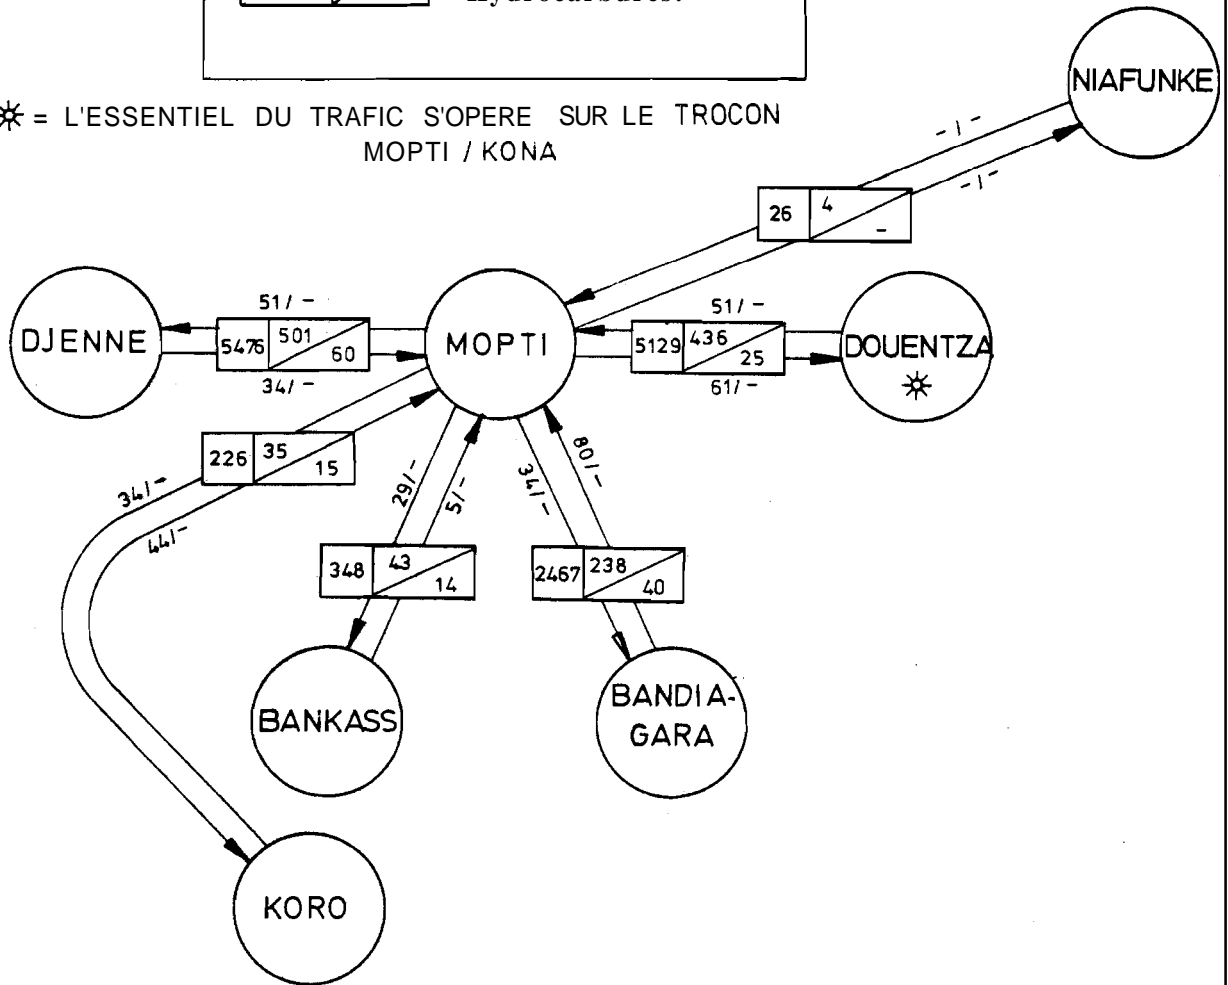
Hydrocarbures.

☼ = L'ESSENTIEL DU TRAFIC S'OPERE SUR LE TROCON MOPTI / KONA

NIAFUNKE

-1-

-1-

26 | 4 | -

DJENNE

51/ -

5476 | 501 | 60

34/ -

MOPTI

51/ -

5129 | 436 | 25

61/ -

DOUENTZA ☼

226 | 35 | 15

34/-

44/-

29/-

5/-

348 | 43 | 14

34/-

80/-

2467 | 238 | 40

BANKASS

BANDIA-GARA

KORO